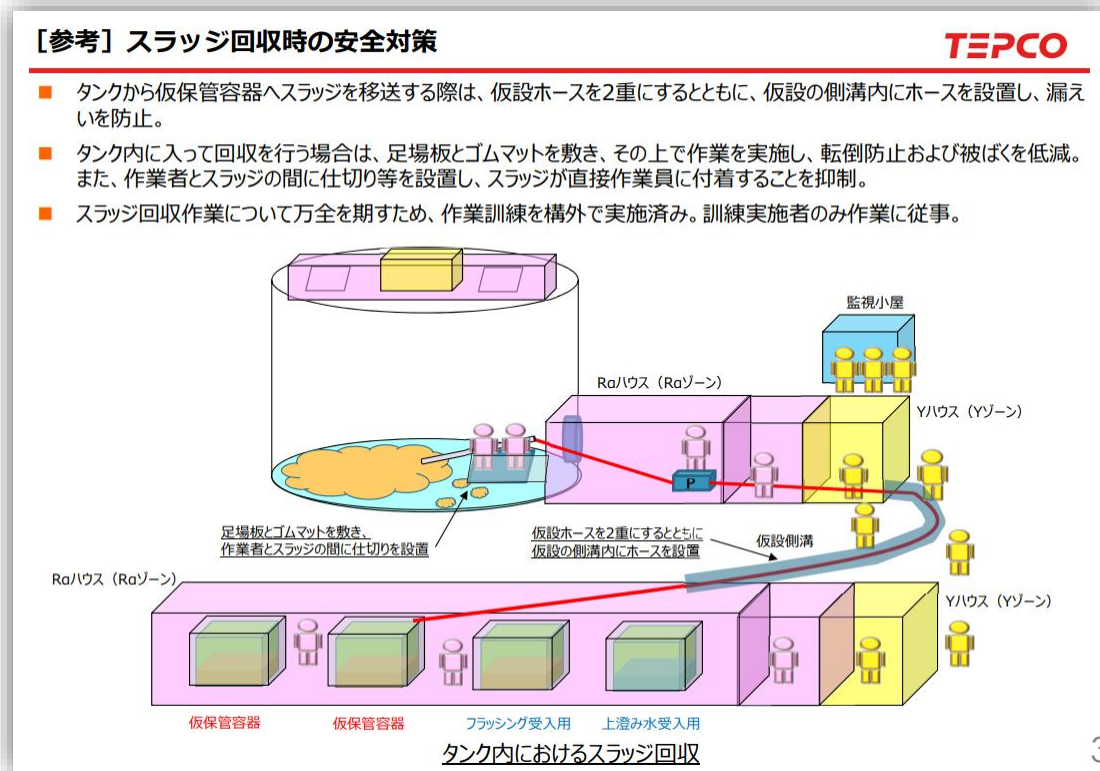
［参考］スラッジ回収時の安全対策

TEPCO

■ タンクから仮保管容器へスラッジを移送する際は、仮設ホースを2重にするとともに、仮設の側溝内にホースを設置し、漏えいを防止。

■ タンク内に入って回収を行う場合は、足場板とゴムマットを敷き、その上で作業を実施し、転倒防止および被ばくを低減。また、作業者とスラッジの間に仕切り等を設置し、スラッジが直接作業員に付着することを抑制。

■ スラッジ回収作業について万全を期すため、作業訓練を構外で実施済み。訓練実施者のみ作業に従事。

監視小屋

Raハウス（Raゾーン）

Yハウス（Yゾーン）

P

足場板とゴムマットを敷き、作業者とスラッジの間に仕切りを設置

仮設ホースを2重にするとともに仮設の側溝内にホースを設置

仮設側溝

Raハウス（Raゾーン）

Yハウス（Yゾーン）

仮保管容器

仮保管容器

フラッシング受入用

上澄み水受入用

タンク内におけるスラッジ回収

3